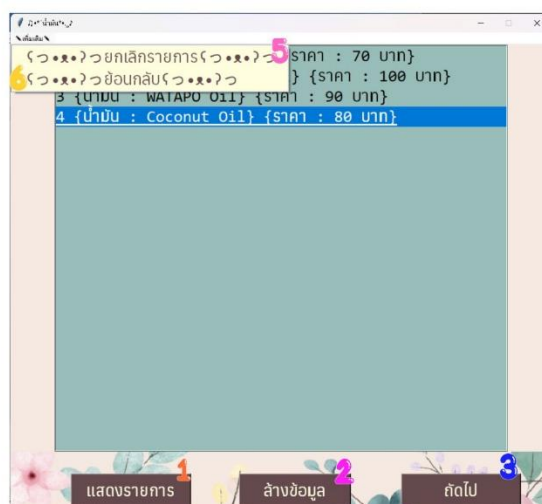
ʕ っ•ᴥ•ʔ っยกเลิกรายการʕ っ•ᴥ•ʔ っ 5 ราคา : 70 บาท}
6 ʕ っ•ᴥ•ʔ っย้อนกลับʕ っ•ᴥ•ʔ っ } {ราคา : 100 บาท}
3 {น้ำมัน : WATAPO Oil} {ราคา : 90 บาท}
4 {น้ำมัน : Coconut Oil} {ราคา : 80 บาท}

1 แสดงรายการ
2 ล้างข้อมูล
3 ถัดไป